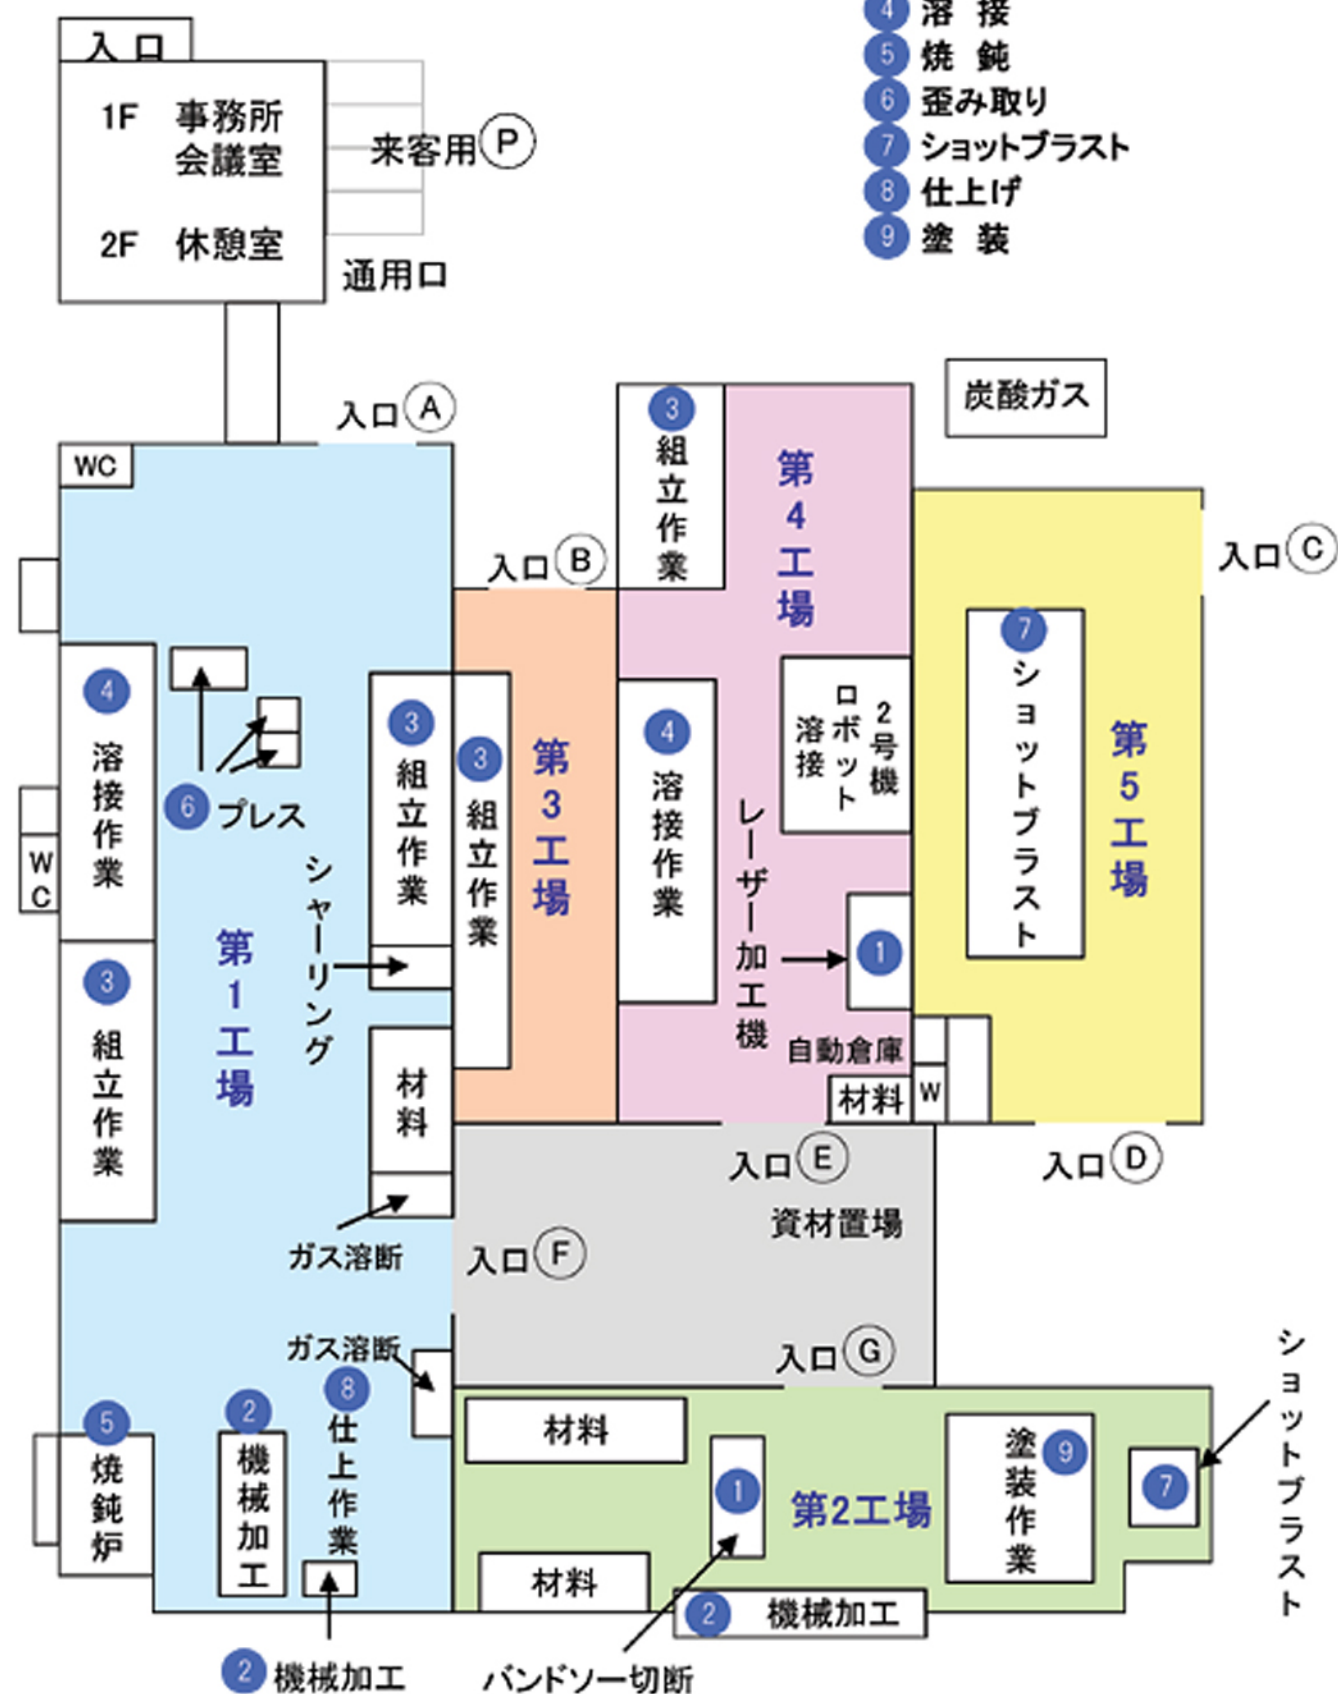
4 溶 接
5 焼 鈍
6 歪み取り
7 ショットブラスト
8 仕上げ
9 塗 装

入口
1F 事務所
会議室
2F 休憩室
来客用 P
通用口

入口 A
炭酸ガス
WC
入口 B
3 組立作業
第4工場
入口 C
第3工場
7 ショットブラスト
第5工場
4 溶接作業
6 プレス
3 組立作業
3 組立作業
4 溶接作業
2号機 ロボット溶接
W C
シャーリング
レーザー加工機
1
3 組立作業
第1工場
材料
自動倉庫
材料
W
入口 E
入口 D
資材置場
ガス溶断
入口 F
ガス溶断
入口 G
5 焼鈍炉
2 機械加工
8 仕上作業
材料
1
第2工場
9 塗装作業
7
ショットブラスト
材料
2 機械加工
2 機械加工
バンドソー切断